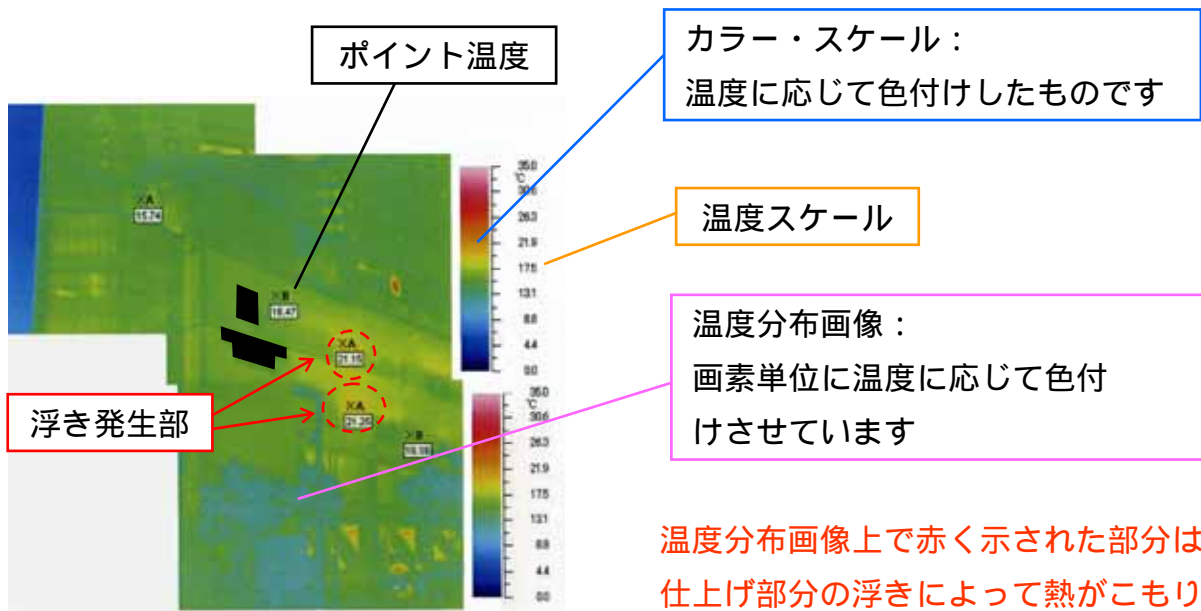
ポイント温度

カラー・スケール：
温度に応じて色付けしたものです

温度スケール

温度分布画像：
画素単位に温度に応じて色付けさせています

浮き発生部

×A
15.74

×B
18.47

×A
21.15

×A
21.20

×B
19.19

35.0
℃
30.6
26.3
21.9
17.5
13.1
8.8
4.4
0.0

35.0
℃
30.6
26.3
21.9
17.5
13.1
8.8
4.4
0.0

温度分布画像上で赤く示された部分は
仕上げ部分の浮きによって熱がこもり